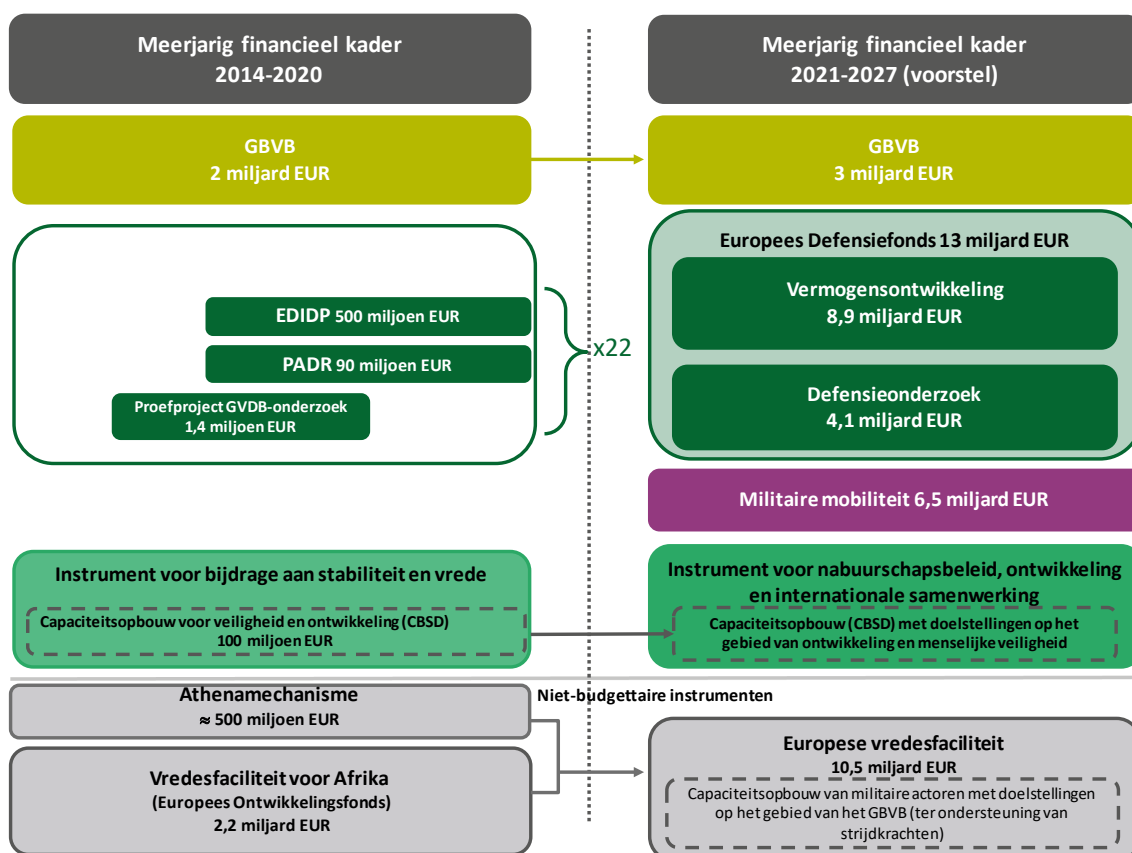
Meerjarig financieel kader 2014-2020

Meerjarig financieel kader 2021-2027 (voorstel)

GBVB
2 miljard EUR

GBVB
3 miljard EUR

Europees Defensiefonds 13 miljard EUR

Vermogensontwikkeling
8,9 miljard EUR

Defensieonderzoek
4,1 miljard EUR

EDIDP 500 miljoen EUR

PADR 90 miljoen EUR

Proefproject GVDB-onderzoek
1,4 miljoen EUR

x22

Militaire mobiliteit 6,5 miljard EUR

Instrument voor bijdrage aan stabiliteit en vrede

Capaciteitsopbouw voor veiligheid en ontwikkeling (CBSD)
100 miljoen EUR

Instrument voor nabuurschapsbeleid, ontwikkeling en internationale samenwerking

Capaciteitsopbouw (CBSD) met doelstellingen op het gebied van ontwikkeling en menselijke veiligheid

Athenamechanisme
≈ 500 miljoen EUR

Niet-budgettaire instrumenten

Vredesfaciliteit voor Afrika
(Europees Ontwikkelingsfonds)
2,2 miljard EUR

Europese vredesfaciliteit
10,5 miljard EUR

Capaciteitsopbouw van militaire actoren met doelstellingen op het gebied van het GBVB (ter ondersteuning van strijdkrachten)